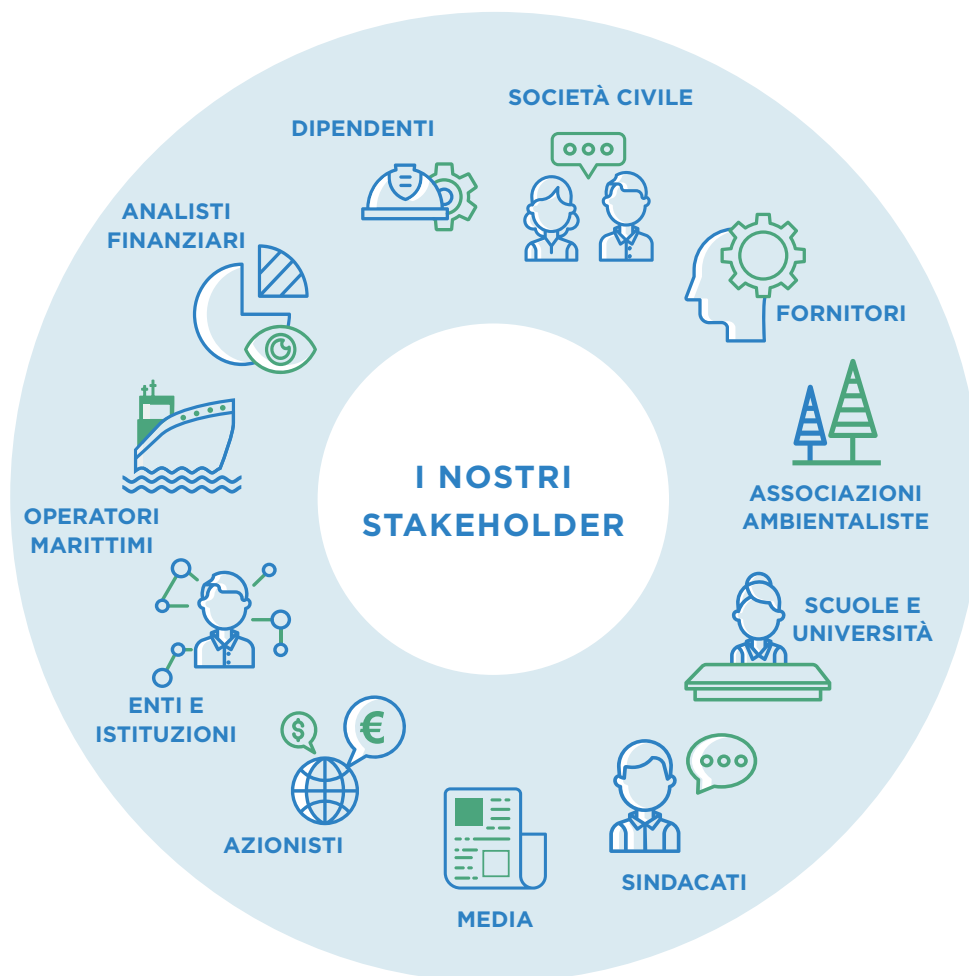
I NOSTRI STAKEHOLDER

SOCIETÀ CIVILE

FORNITORI

ASSOCIAZIONI AMBIENTALISTE

SCUOLE E UNIVERSITÀ

SINDACATI

MEDIA

AZIONISTI

$

€

ENTI E ISTITUZIONI

OPERATORI MARITTIMI

ANALISTI FINANZIARI

DIPENDENTI